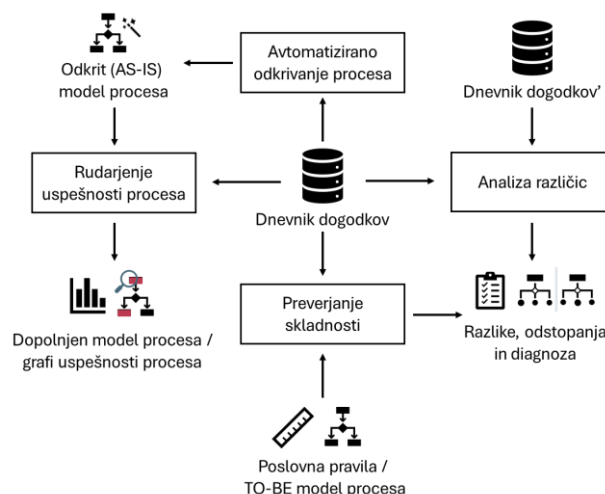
Odkrit (AS-IS) model procesa

Avtomatizirano odkrivanje procesa

Dnevnik dogodkov'

Rudarjenje uspešnosti procesa

Dnevnik dogodkov

Analiza različic

Dopolnjen model procesa / grafi uspešnosti procesa

Preverjanje skladnosti

Razlike, odstopanja in diagnoza

Poslovna pravila / TO-BE model procesa